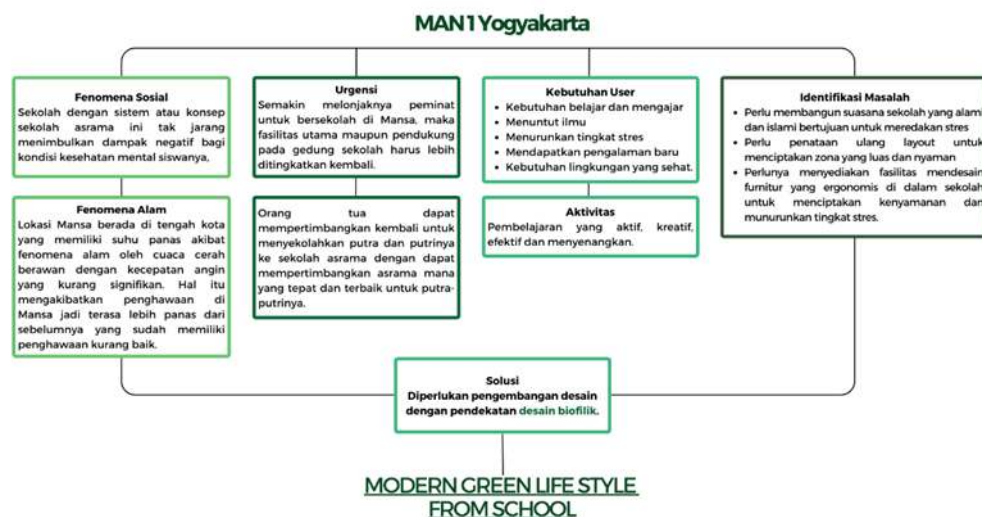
MAN 1 Yogyakarta

Fenomena Sosial
Sekolah dengan sistem atau konsep sekolah asrama ini tak jarang menimbulkan dampak negatif bagi kondisi kesehatan mental siswanya,

Fenomena Alam
Lokasi Mansa berada di tengah kota yang memiliki suhu panas akibat fenomena alam oleh cuaca cerah berawan dengan kecepatan angin yang kurang signifikan. Hal itu mengakibatkan penghawaan di Mansa jadi terasa lebih panas dari sebelumnya yang sudah memiliki penghawaan kurang baik.

Urgensi
Semakin melonjaknya peminat untuk bersekolah di Mansa, maka fasilitas utama maupun pendukung pada gedung sekolah harus lebih ditingkatkan kembali.

Orang tua dapat mempertimbangkan kembali untuk menyekolahkan putra dan putrinya ke sekolah asrama dengan dapat mempertimbangkan asrama mana yang tepat dan terbaik untuk putra-putrinya.

Kebutuhan User
• Kebutuhan belajar dan mengajar
• Menuntut ilmu
• Menurunkan tingkat stres
• Mendapatkan pengalaman baru
• Kebutuhan lingkungan yang sehat.

Aktivitas
Pembelajaran yang aktif, kreatif, efektif dan menyenangkan.

Identifikasi Masalah
• Perlu membangun suasana sekolah yang alami dan islami bertujuan untuk meredakan stres
• Perlu penataan ulang layout untuk menciptakan zona yang luas dan nyaman
• Perlunya menyediakan fasilitas mendesain furnitur yang ergonomis di dalam sekolah untuk menciptakan kenyamanan dan munurunkan tingkat stres.

Solusi
Diperlukan pengembangan desain dengan pendekatan desain biofilik.

MODERN GREEN LIFE STYLE FROM SCHOOL